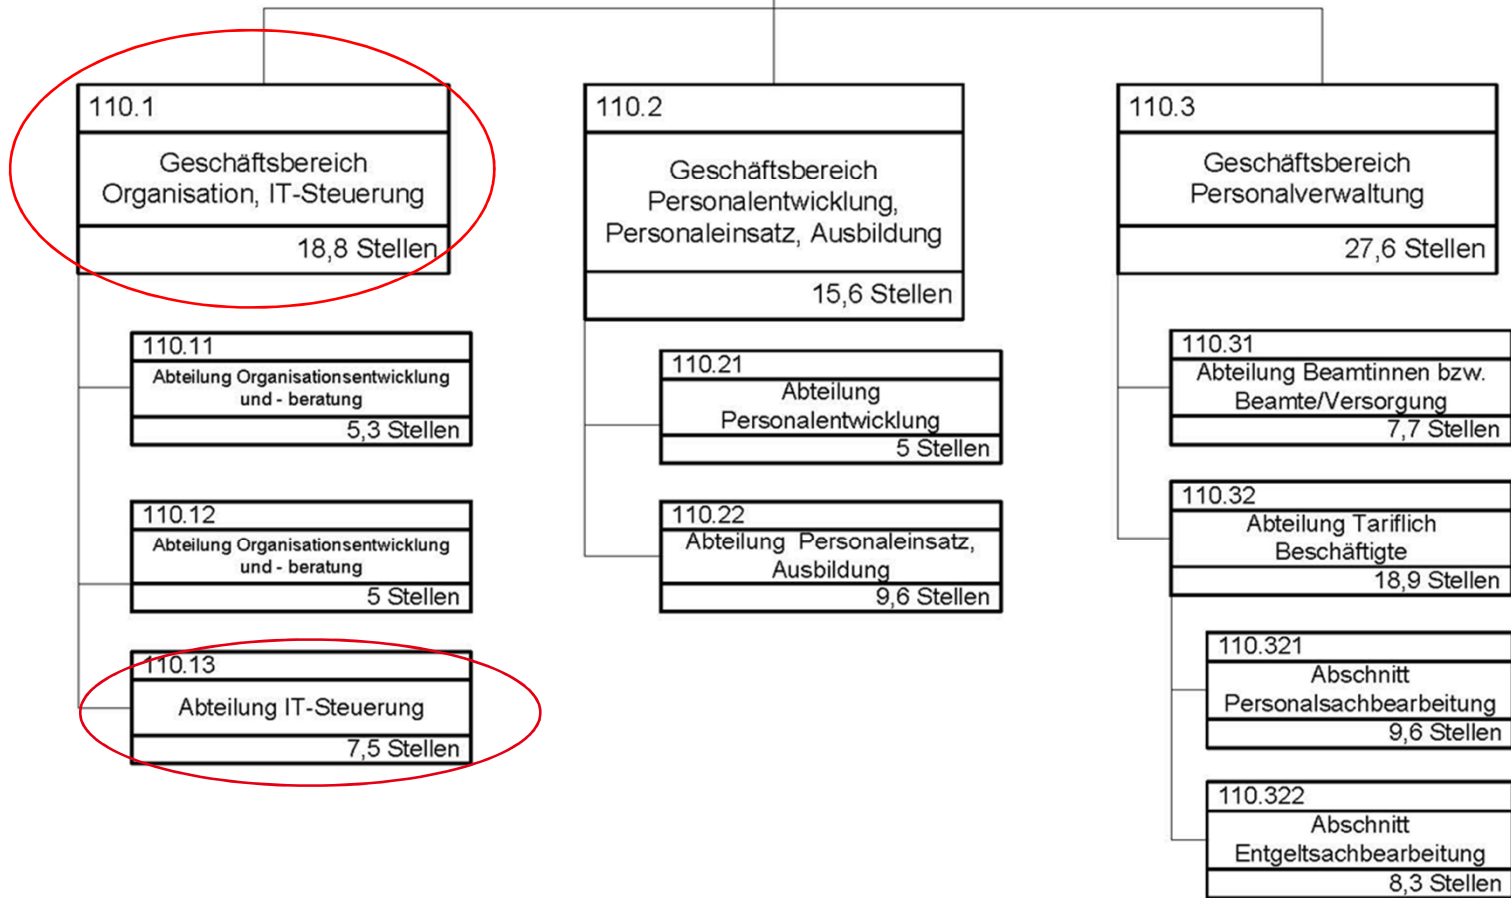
110.1
Geschäftsbereich Organisation, IT-Steuerung
18,8 Stellen

110.11
Abteilung Organisationsentwicklung und - beratung
5,3 Stellen

110.12
Abteilung Organisationsentwicklung und - beratung
5 Stellen

110.13
Abteilung IT-Steuerung
7,5 Stellen

110.2
Geschäftsbereich Personalentwicklung, Personaleinsatz, Ausbildung
15,6 Stellen

110.21
Abteilung Personalentwicklung
5 Stellen

110.22
Abteilung Personaleinsatz, Ausbildung
9,6 Stellen

110.3
Geschäftsbereich Personalverwaltung
27,6 Stellen

110.31
Abteilung Beamtinnen bzw. Beamte/Versorgung
7,7 Stellen

110.32
Abteilung Tariflich Beschäftigte
18,9 Stellen

110.321
Abschnitt Personalsachbearbeitung
9,6 Stellen

110.322
Abschnitt Entgeltsachbearbeitung
8,3 Stellen